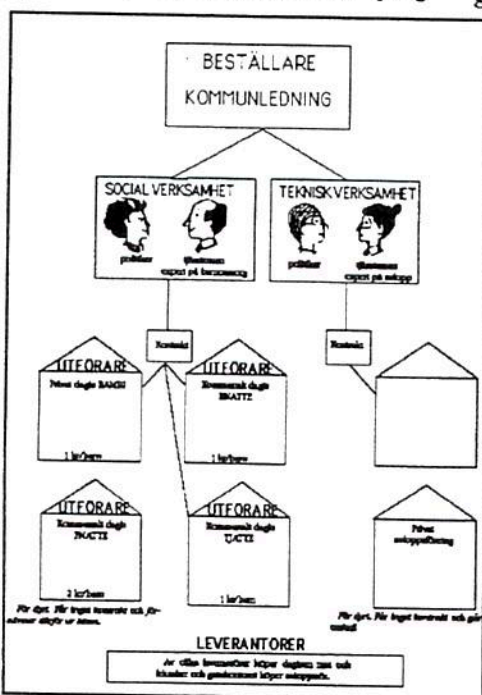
BESTÄLLARE
KOMMUNLEDNING

SOCIAL VERKSAMHET
politiker
tjänsteman expert på barnomsorg

TEKNISK VERKSAMHET
politiker
tjänsteman expert på sotsopp

Kontrakt

Kontrakt

UTFÖRARE
Privat dagis BAMSE
1 kr/barn

UTFÖRARE
Kommunalt dagis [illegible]
1 kr/barn

UTFÖRARE
Kommunalt dagis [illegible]
2 kr/barn

UTFÖRARE
Kommunalt dagis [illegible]
1 kr/barn

Privat sotsoppsföretag

För dyrt. Får inget kontrakt och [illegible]

För dyrt. Får inget kontrakt och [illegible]

LEVERANTÖRER
Av olika leverantörer köper dagisen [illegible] och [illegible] och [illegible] köper sotsoppsorter.